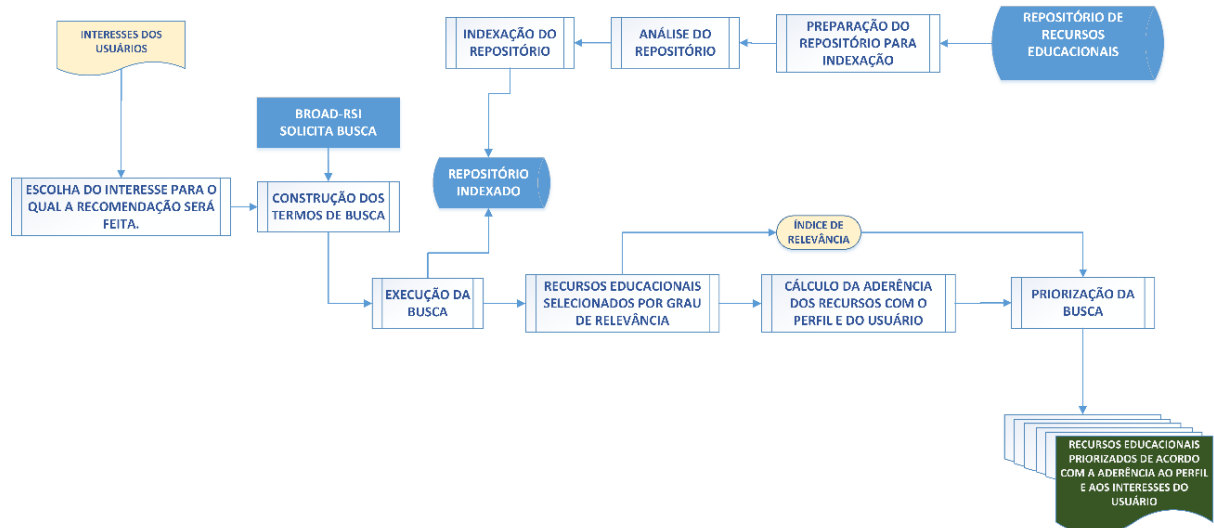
INTERESSES DOS USUÁRIOS

INDEXAÇÃO DO REPOSITÓRIO

ANÁLISE DO REPOSITÓRIO

PREPARAÇÃO DO REPOSITÓRIO PARA INDEXAÇÃO

REPOSITÓRIO DE RECURSOS EDUCACIONAIS

BROAD-RSI SOLICITA BUSCA

REPOSITÓRIO INDEXADO

ESCOLHA DO INTERESSE PARA O QUAL A RECOMENDAÇÃO SERÁ FEITA.

CONSTRUÇÃO DOS TERMOS DE BUSCA

ÍNDICE DE RELEVÂNCIA

EXECUÇÃO DA BUSCA

RECURSOS EDUCACIONAIS SELECIONADOS POR GRAU DE RELEVÂNCIA

CÁLCULO DA ADERÊNCIA DOS RECURSOS COM O PERFIL E DO USUÁRIO

PRIORIZAÇÃO DA BUSCA

RECURSOS EDUCACIONAIS PRIORIZADOS DE ACORDO COM A ADERÊNCIA AO PERFIL E AOS INTERESSES DO USUÁRIO